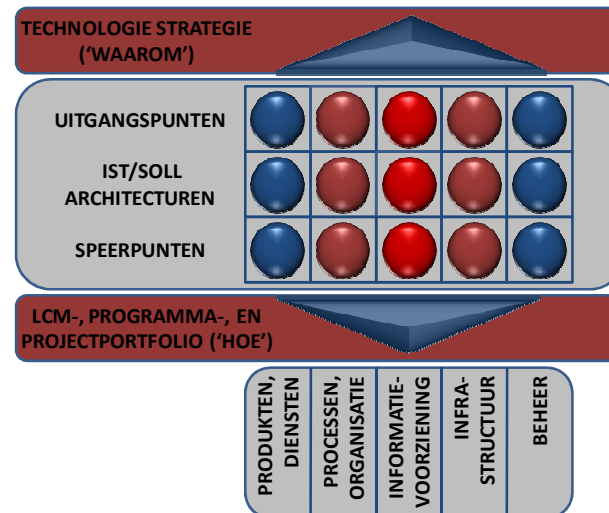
TECHNOLOGIE STRATEGIE ('WAAROM')

UITGANGSPUNTEN

IST/SOLL ARCHITECTUREN

SPEERPUNTEN

LCM-, PROGRAMMA-, EN PROJECTPORTFOLIO ('HOE')

PRODUKTEN, DIENSTEN

PROCESSEN, ORGANISATIE

INFORMATIEVOORZIENING

INFRASTRUCTUUR

BEHEER